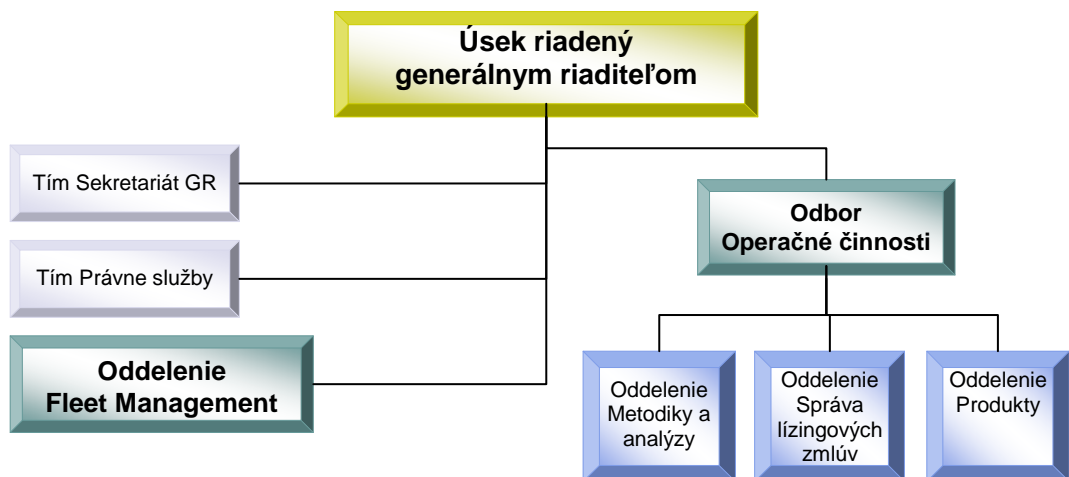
Úsek riadený generálnym riaditeľom

Tím Sekretariát GR

Tím Právne služby

Oddelenie Fleet Management

Odbor Operačné činnosti

Oddelenie Metodiky a analýzy

Oddelenie Správa lízingových zmlúv

Oddelenie Produkty